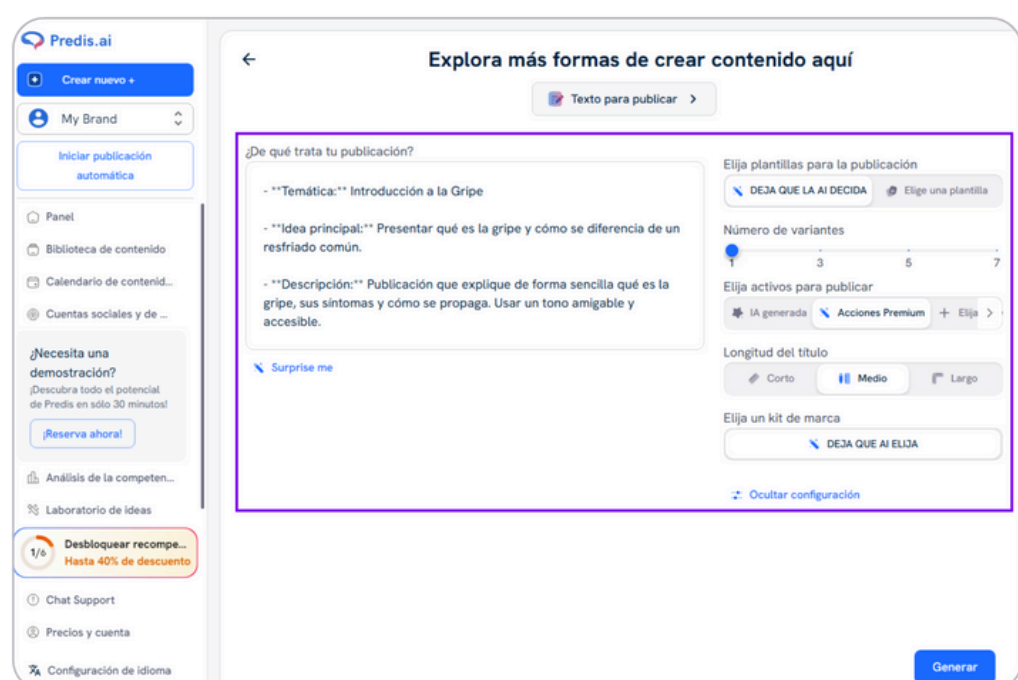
Predis.ai

Crear nuevo +

My Brand

Iniciar publicación automática

Panel

Biblioteca de contenido

Calendario de contenid...

Cuentas sociales y de ...

¿Necesita una demostración?
¡Descubra todo el potencial de Predis en sólo 30 minutos!

¡Reserva ahora!

Análisis de la competen...

Laboratorio de ideas

1/6 Desbloquear recompe...
Hasta 40% de descuento

Chat Support

Precios y cuenta

Configuración de idioma

Explora más formas de crear contenido aquí

Texto para publicar >

¿De qué trata tu publicación?

- **Temática:** Introducción a la Gripe

- **Idea principal:** Presentar qué es la gripe y cómo se diferencia de un resfriado común.

- **Descripción:** Publicación que explique de forma sencilla qué es la gripe, sus síntomas y cómo se propaga. Usar un tono amigable y accesible.

Surprise me

Elija plantillas para la publicación

DEJA QUE LA AI DECIDA

Elige una plantilla

Número de variantes

1 3 5 7

Elija activos para publicar

IA generada

Acciones Premium

+ Elija >

Longitud del título

Corto

Medio

Largo

Elija un kit de marca

DEJA QUE AI ELIJA

Ocultar configuración

Generar